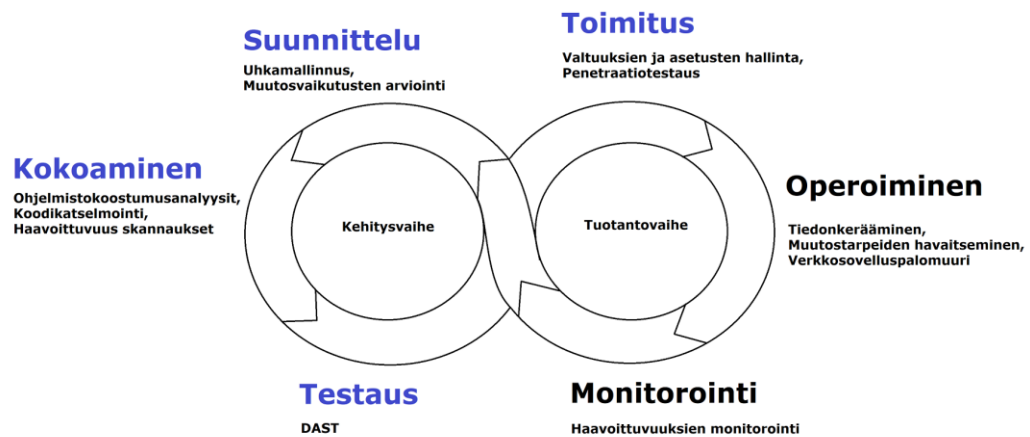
Suunnittelu
Uhkamallinnus, Muutosvaikutusten arviointi

Toimitus
Valtuuksien ja asetusten hallinta, Penetraatiotestaus

Kokoaminen
Ohjelmistokoostumusanalyysit, Koodikatselmointi, Haavoittuvuus skannaukset

Kehitysvaihe

Tuotantovaihe

Operoiminen
Tiedonkerääminen, Muutostarpeiden havaitseminen, Verkkosovelluspalomuuri

Testaus
DAST

Monitorointi
Haavoittuvuuksien monitorointi